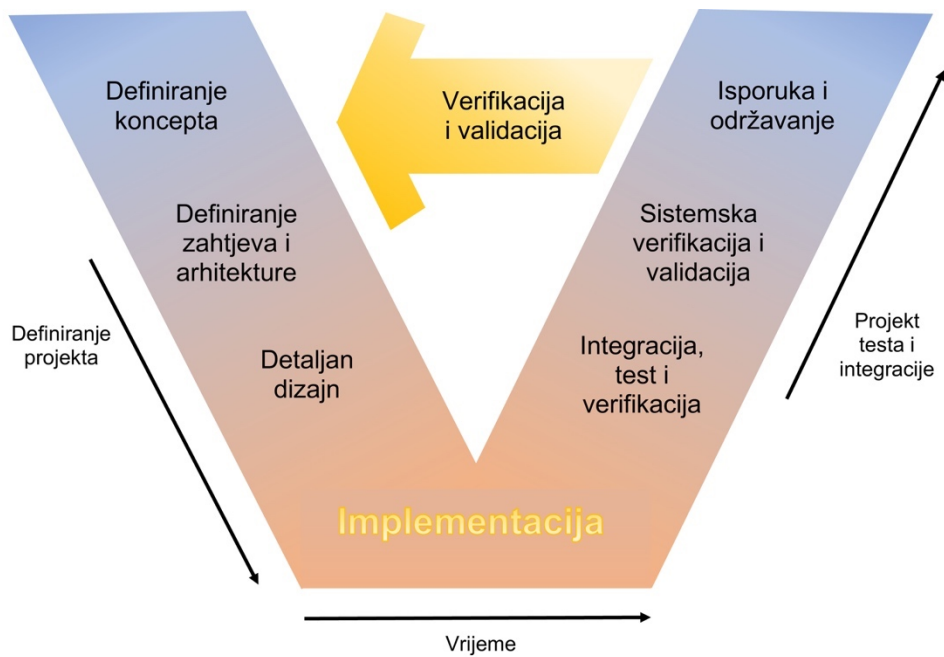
Definiranje koncepta

Verifikacija i validacija

Isporuka i održavanje

Definiranje zahtjeva i arhitekture

Sistemska verifikacija i validacija

Definiranje projekta

Detaljan dizajn

Integracija, test i verifikacija

Projekt testa i integracije

Implementacija

Vrijeme